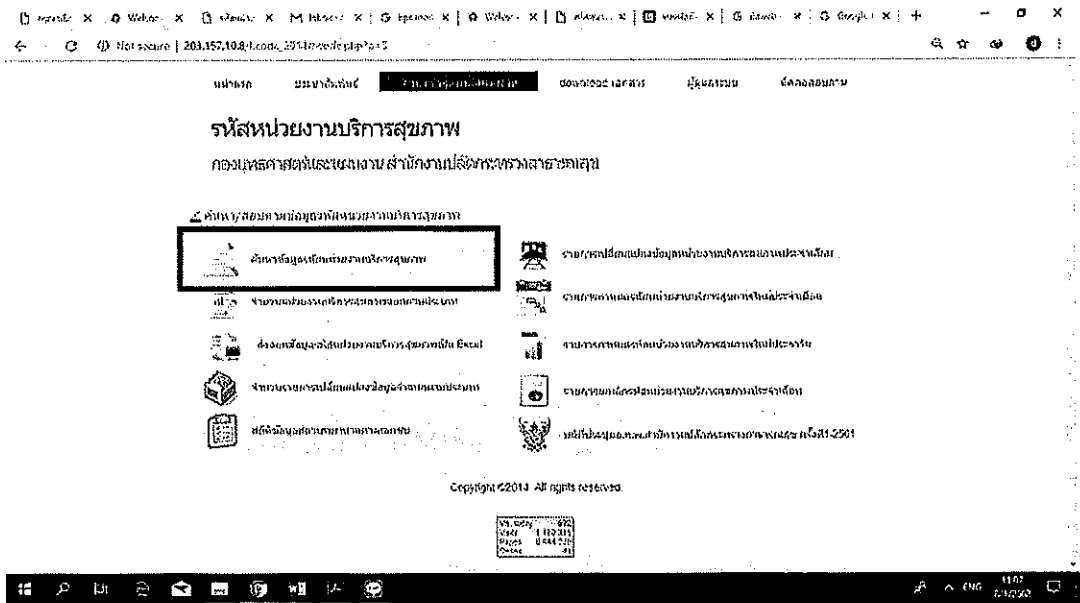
Not secure | 203.157.10.8/hcode_2014/index.php?p=3

หน้าแรก ประชาสัมพันธ์ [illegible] ดาวน์โหลดเอกสาร ผู้ดูแลระบบ ติดต่อสอบถาม

รหัสหน่วยงานบริการสุขภาพ

กองยุทธศาสตร์และแผนงาน สำนักงานปลัดกระทรวงสาธารณสุข

ค้นหา/สอบถามข้อมูลรหัสหน่วยงานบริการสุขภาพ

ค้นหาข้อมูลรหัสหน่วยงานบริการสุขภาพ

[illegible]

ดาวน์โหลดข้อมูลรหัสหน่วยงานบริการสุขภาพเป็น Excel

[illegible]

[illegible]

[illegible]

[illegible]

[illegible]

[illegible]

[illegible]

Copyright ©2014 All rights reserved.

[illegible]

ENG 11:07